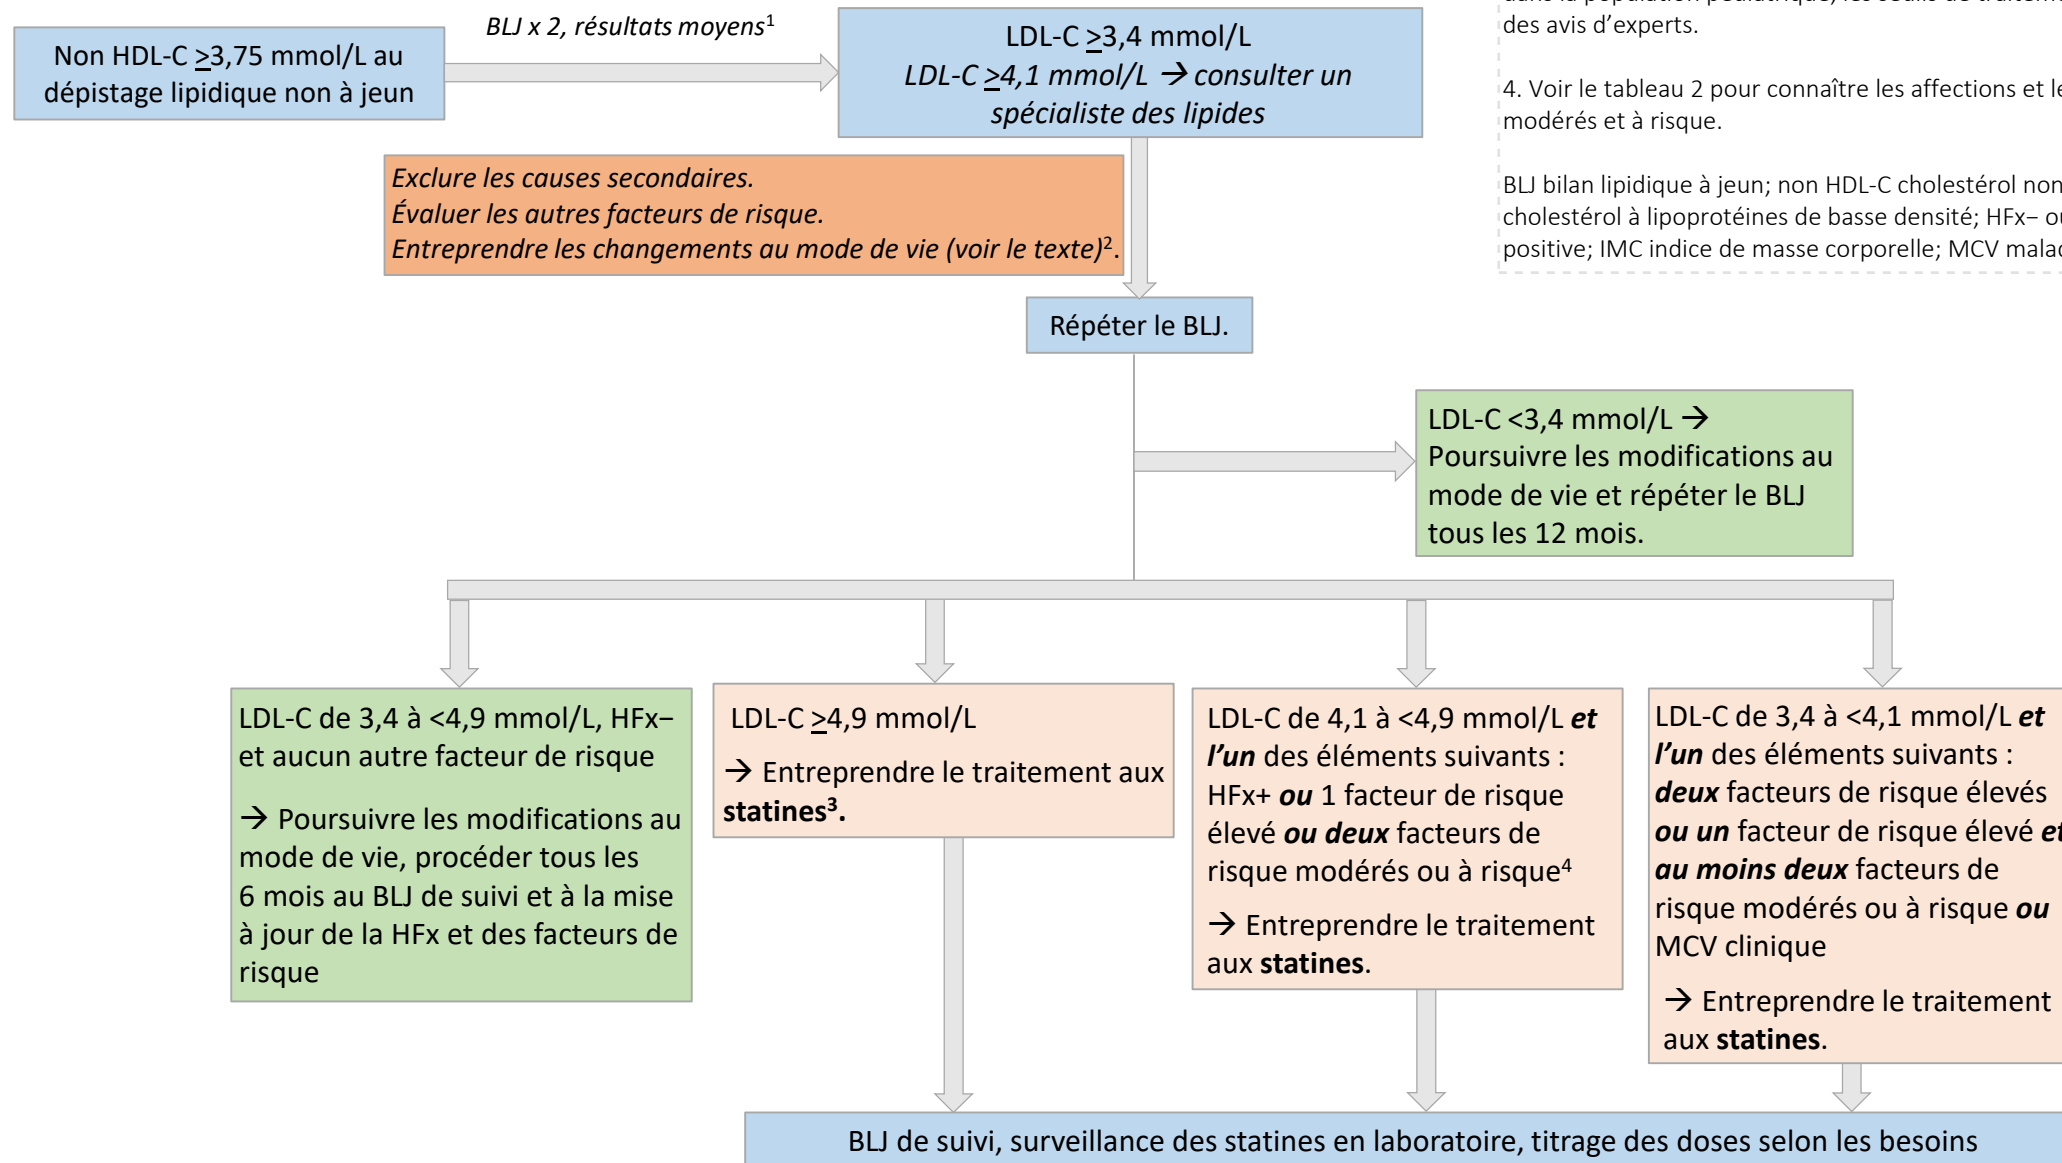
Non HDL-C $\geq$3,75 mmol/L au dépistage lipidique non à jeun

BLJ x 2, résultats moyens$^1$

LDL-C $\geq$3,4 mmol/L
LDL-C $\geq$4,1 mmol/L → consulter un spécialiste des lipides

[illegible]
des avis d'experts.

4. Voir le tableau 2 pour connaître les affections et le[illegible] modérés et à risque.

BLJ bilan lipidique à jeun; non HDL-C cholestérol non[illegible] cholestérol à lipoprotéines de basse densité; HFx– o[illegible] positive; IMC indice de masse corporelle; MCV mala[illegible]

Exclure les causes secondaires.
Évaluer les autres facteurs de risque.
Entreprendre les changements au mode de vie (voir le texte)$^2$.

Répéter le BLJ.

LDL-C <3,4 mmol/L → Poursuivre les modifications au mode de vie et répéter le BLJ tous les 12 mois.

LDL-C de 3,4 à <4,9 mmol/L, HFx– et aucun autre facteur de risque

→ Poursuivre les modifications au mode de vie, procéder tous les 6 mois au BLJ de suivi et à la mise à jour de la HFx et des facteurs de risque

LDL-C $\geq$4,9 mmol/L

→ Entreprendre le traitement aux **statines$^3$.**

LDL-C de 4,1 à <4,9 mmol/L ***et l'un*** des éléments suivants : HFx+ ***ou*** 1 facteur de risque élevé ***ou deux*** facteurs de risque modérés ou à risque$^4$

→ Entreprendre le traitement aux **statines**.

LDL-C de 3,4 à <4,1 mmol/L ***et l'un*** des éléments suivants : ***deux*** facteurs de risque élevés ***ou un*** facteur de risque élevé ***et au moins deux*** facteurs de risque modérés ou à risque ***ou*** MCV clinique

→ Entreprendre le traitement aux **statines**.

BLJ de suivi, surveillance des statines en laboratoire, titrage des doses selon les besoins